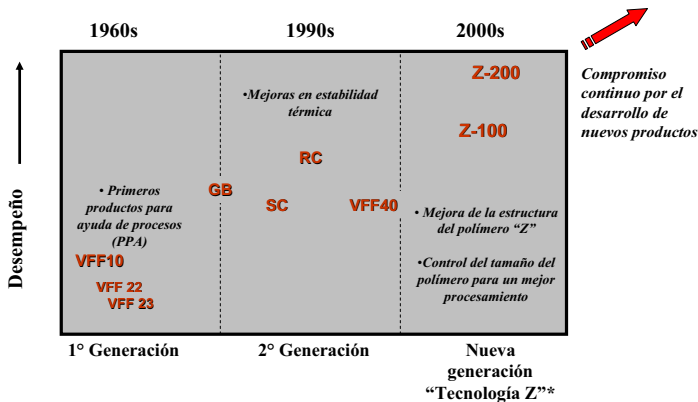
1960s

1990s

2000s

Compromiso continuo por el desarrollo de nuevos productos

Desempeño

• Primeros productos para ayuda de procesos (PPA)

VFF10

VFF 22

VFF 23

GB

•Mejoras en estabilidad térmica

RC

SC

VFF40

Z-200

Z-100

• Mejora de la estructura del polímero "Z"

•Control del tamaño del polímero para un mejor procesamiento

1° Generación

2° Generación

Nueva generación "Tecnología Z"*